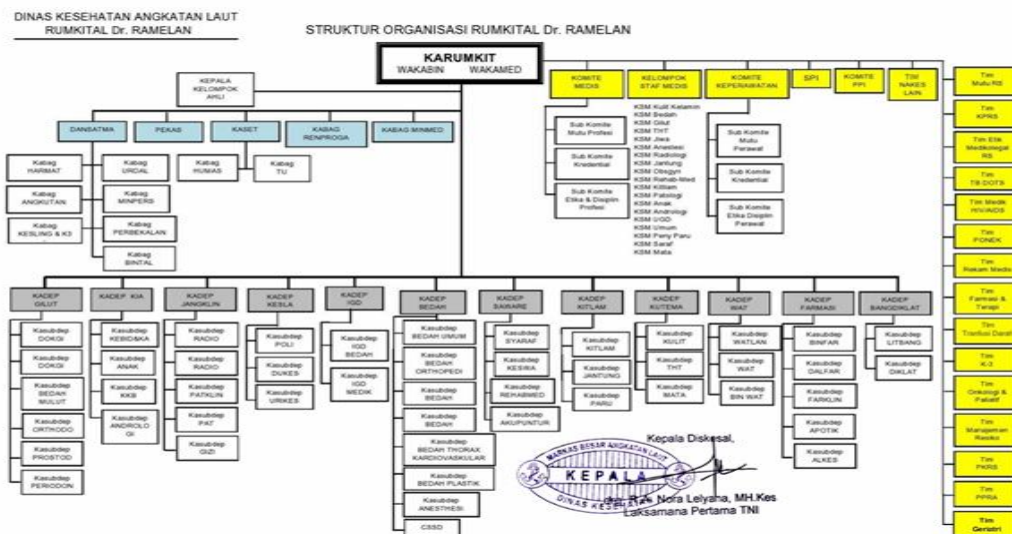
DINAS KESEHATAN ANGKATAN LAUT
RUMKITAL Dr. RAMELAN

STRUKTUR ORGANISASI RUMKITAL Dr. RAMELAN

KARUMKIT
WAKABIN WAKAMED

KEPALA KELOMPOK AHLI

DANSATMA
PEKAS
KASET
KABAG RENPROGA
KABAG MINMED

Kabag HARMAT
Kabag ANGKUTAN
Kabag KESLING & K3
Kabag URDAL
Kabag MINPERS
Kabag PERBEKALAN
Kabag BINTAL
Kabag HUMAS
Kabag TU

KOMITE MEDIS
KELOMPOK STAF MEDIS
KOMITE KEPERAWATAN
SPI
KOMITE PPI
TIM NAKES LAIN

Sub Komite Mutu Profesi
Sub Komite Kredential
Sub Komite Etika & Disiplin Profesi

KSM Kulit Kelamin
KSM Bedah
KSM Gilut
KSM THT
KSM Jiwa
KSM Anestesi
KSM Radiologi
KSM Jantung
KSM Obsgyn
KSM Rehab Med
KSM Kitlam
KSM Patologi
KSM Anak
KSM Andrologi
KSM UGD
KSM Umum
KSM Peny Paru
KSM Saraf
KSM Mata

Sub Komite Mutu Perawat
Sub Komite Kredential
Sub Komite Etika Disiplin Perawat

Tim Mutu RS
Tim KPRS
Tim Etik Medikolegal RS
Tim TB DOTS
Tim Medik HIV/AIDS
Tim PONEK
Tim Rekam Medis
Tim Farmasi & Terapi
Tim Tranfusi Darah
Tim K-3
Tim Onkologi & Paliatif
Tim Manajemen Resiko
Tim PKRS
Tim PPRA
Tim Geriatri

KADEP GILUT
Kasubdep DOKGI
Kasubdep DOKGI
Kasubdep BEDAH MULUT
Kasubdep ORTHODO
Kasubdep PROSTOD
Kasubdep PERIODON

KADEP KIA
Kasubdep KEBID&KA
Kasubdep ANAK
Kasubdep KKB
Kasubdep ANDROLOGI

KADEP JANGKLIN
Kasubdep RADIO
Kasubdep RADIO
Kasubdep PATKLIN
Kasubdep PAT
Kasubdep GIZI

KADEP KESLA
Kasubdep POLI
Kasubdep DUKES
Kasubdep URIKES

KADEP IGD
Kasubdep IGD BEDAH
Kasubdep IGD MEDIK

KADEP BEDAH
Kasubdep BEDAH UMUM
Kasubdep BEDAH ORTHOPEDI
Kasubdep BEDAH
Kasubdep BEDAH
Kasubdep BEDAH THORAX KARDIOVASKULAR
Kasubdep BEDAH PLASTIK
Kasubdep ANESTHESI
CSSD

KADEP SAWARE
Kasubdep SYARAF
Kasubdep KESWA
Kasubdep REHABMED
Kasubdep AKUPUNTUR

KADEP KITLAM
Kasubdep KITLAM
Kasubdep JANTUNG
Kasubdep PARU

KADEP KUTEMA
Kasubdep KULIT
Kasubdep THT
Kasubdep MATA

KADEP WAT
Kasubdep WATLAN
Kasubdep WAT
Kasubdep BIN WAT

KADEP FARMASI
Kasubdep BINFAR
Kasubdep DALFAR
Kasubdep FARKLIN
Kasubdep APOTIK
Kasubdep ALKES

KADEP BANGDIKLAT
Kasubdep LITBANG
Kasubdep DIKLAT

Kepala Diskesal,
MARKAS BESAR ANGKATAN LAUT
KEPALA
DINAS KESEHATAN
dr. R.A. Nora Lelyana, MH.Kes
Laksamana Pertama TNI